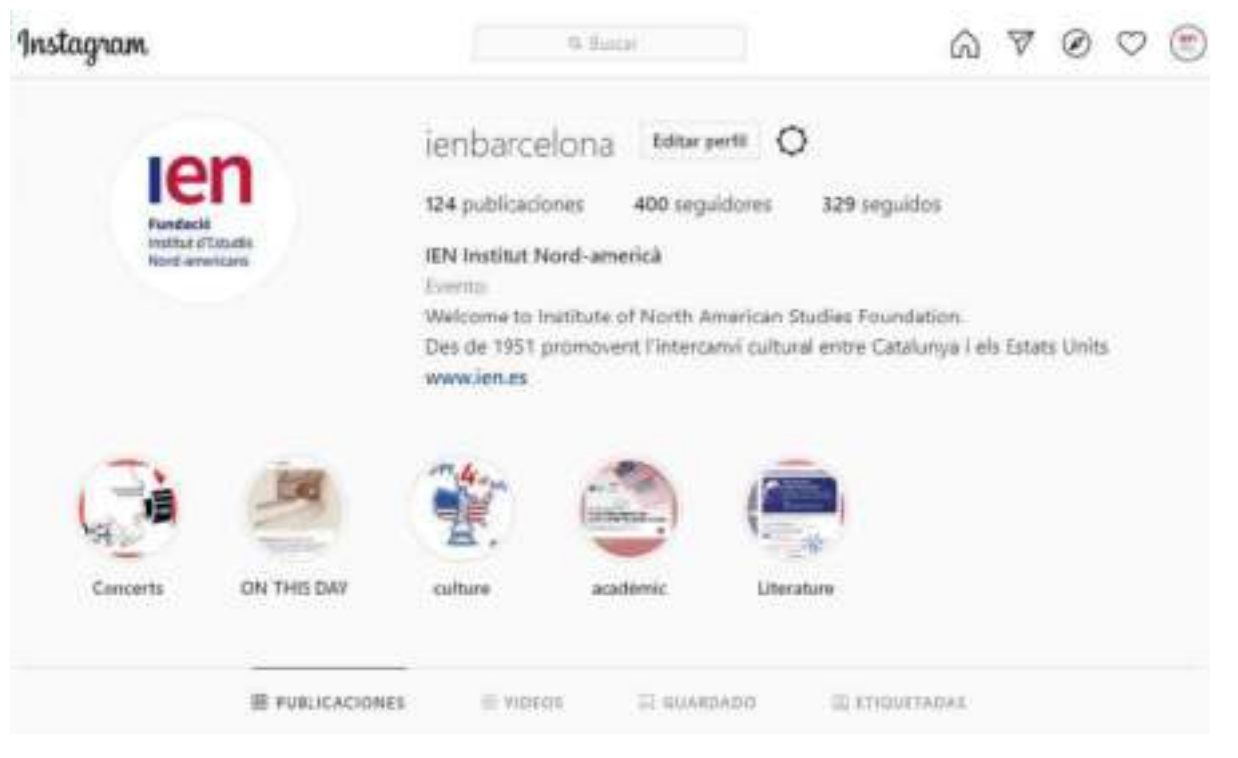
Instagram

Buscar

ien
Fundació
Institut d'Estudis
Nord-americans

ienbarcelona Editar perfil

124 publicaciones 400 seguidores 329 seguidos

IEN Institut Nord-americà
Evento
Welcome to Institute of North American Studies Foundation.
Des de 1951 promovent l'intercanvi cultural entre Catalunya i els Estats Units
www.ien.es

Concerts ON THIS DAY culture académic Literature

PUBLICACIONES VIDEOS GUARDADO ETIQUETADAS